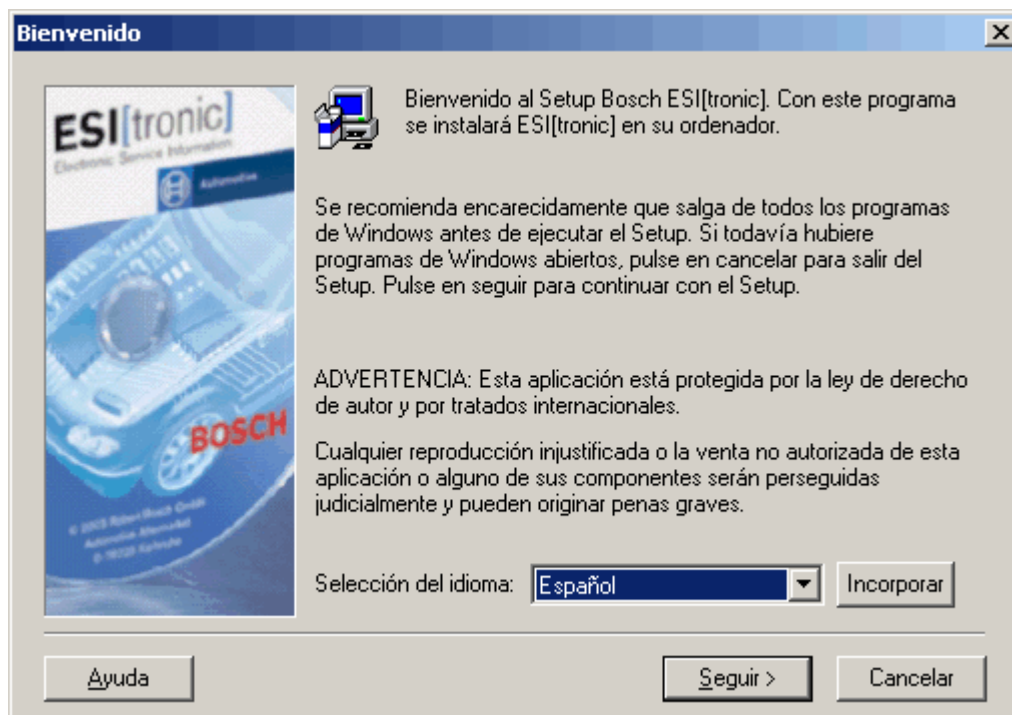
Bienvenido

ESI[tronic]
Electronic Service Information
Automotive
BOSCH
© 2003 Robert Bosch GmbH
Automotive Aftermarket
D-76720 Karlsruhe

Bienvenido al Setup Bosch ESI[tronic]. Con este programa se instalará ESI[tronic] en su ordenador.

Se recomienda encarecidamente que salga de todos los programas de Windows antes de ejecutar el Setup. Si todavía hubiere programas de Windows abiertos, pulse en cancelar para salir del Setup. Pulse en seguir para continuar con el Setup.

ADVERTENCIA: Esta aplicación está protegida por la ley de derecho de autor y por tratados internacionales.

Cualquier reproducción injustificada o la venta no autorizada de esta aplicación o alguno de sus componentes serán perseguidas judicialmente y pueden originar penas graves.

Selección del idioma: Español Incorporar

Ayuda Seguir > Cancelar